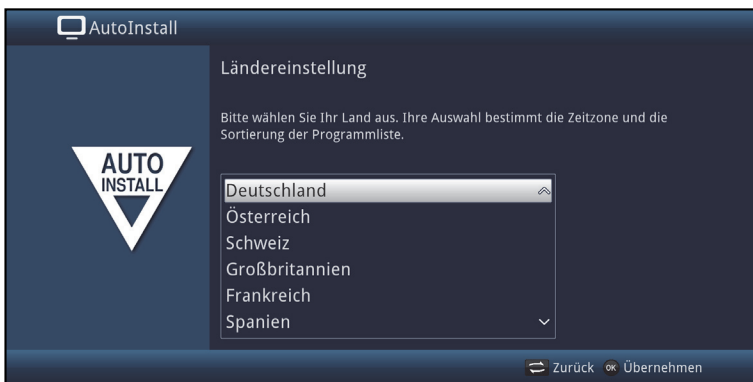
AutoInstall

Ländereinstellung

Bitte wählen Sie Ihr Land aus. Ihre Auswahl bestimmt die Zeitzone und die Sortierung der Programmliste.

AUTO INSTALL

Deutschland
Österreich
Schweiz
Großbritannien
Frankreich
Spanien

Zurück OK Übernehmen